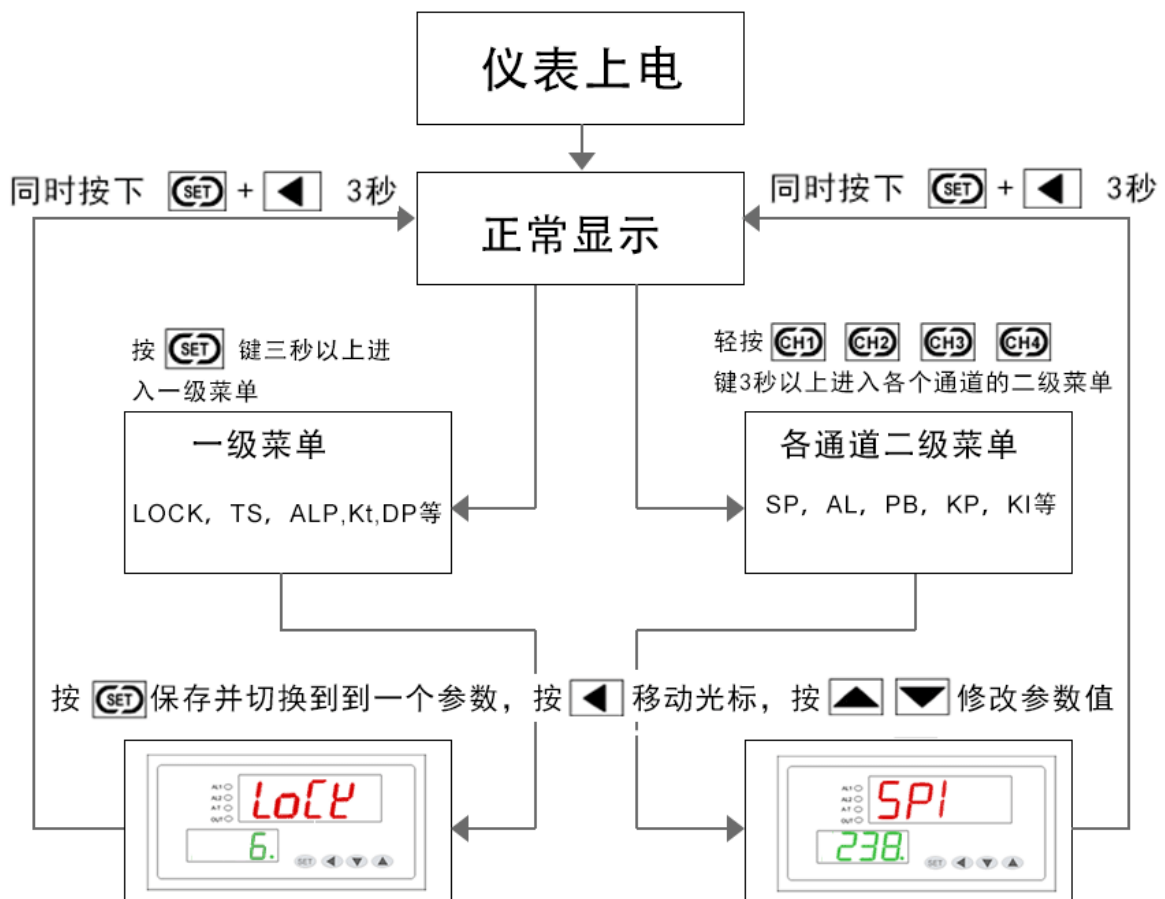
仪表上电

同时按下 SET + ◀ 3秒

同时按下 SET + ◀ 3秒

正常显示

按 SET 键三秒以上进入一级菜单

轻按 CH1 CH2 CH3 CH4 键3秒以上进入各个通道的二级菜单

一级菜单

LOCK，TS，ALP,Kt,DP等

各通道二级菜单

SP，AL，PB，KP，KI等

按 SET 保存并切换到到一个参数，按 ◀ 移动光标，按 ▲ ▼ 修改参数值

AL1
AL2
A-T
OUT
LoCK
6.
SET

AL1
AL2
A-T
OUT
SP1
238.
SET